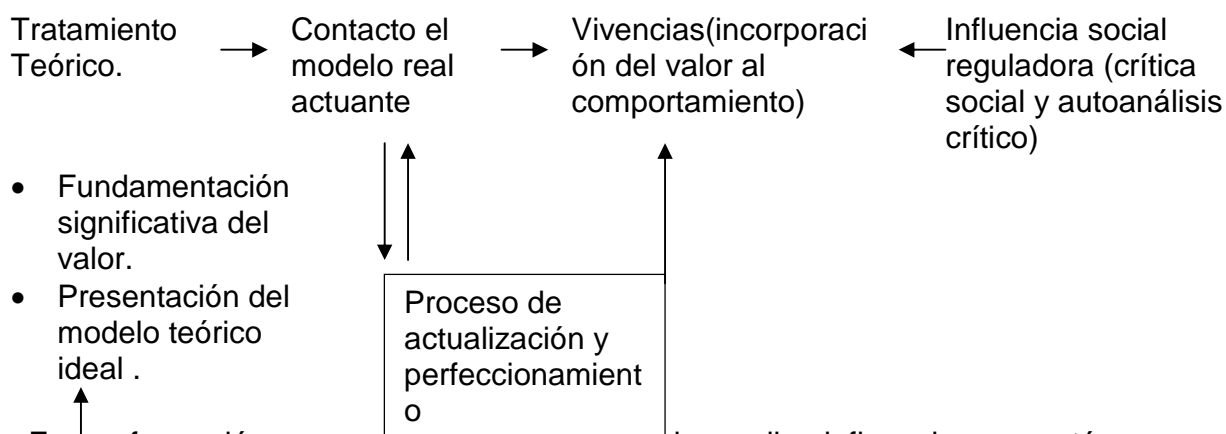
Tratamiento Teórico.

Contacto el modelo real actuante

Vivencias(incorporación del valor al comportamiento)

Influencia social reguladora (crítica social y autoanálisis crítico)

- Fundamentación significativa del valor.
- Presentación del modelo teórico ideal .

Proceso de actualización y perfeccionamiento

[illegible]